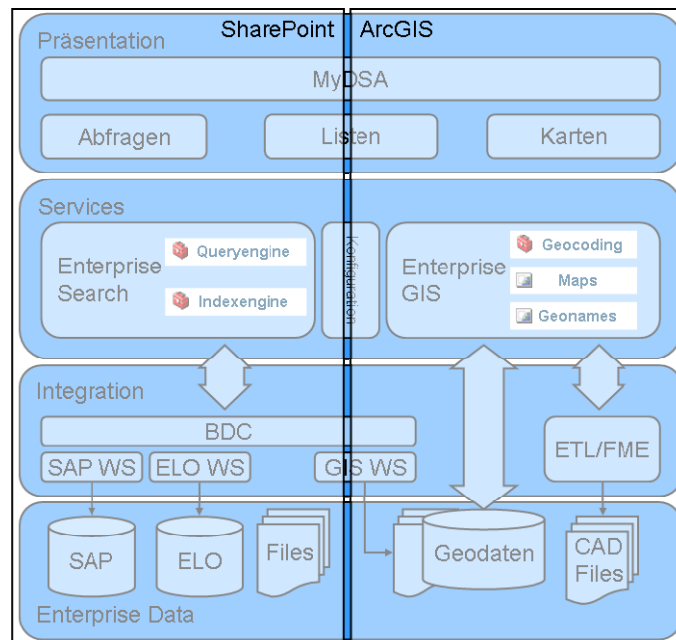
SharePoint ArcGIS

Präsentation

MyDSA

Abfragen

Listen

Karten

Services

Enterprise Search

Queryengine

Indexengine

Konfiguration

Enterprise GIS

Geocoding

Maps

Geonames

Integration

BDC

SAP WS

ELO WS

GIS WS

ETL/FME

SAP

ELO

Files

Geodaten

CAD Files

Enterprise Data